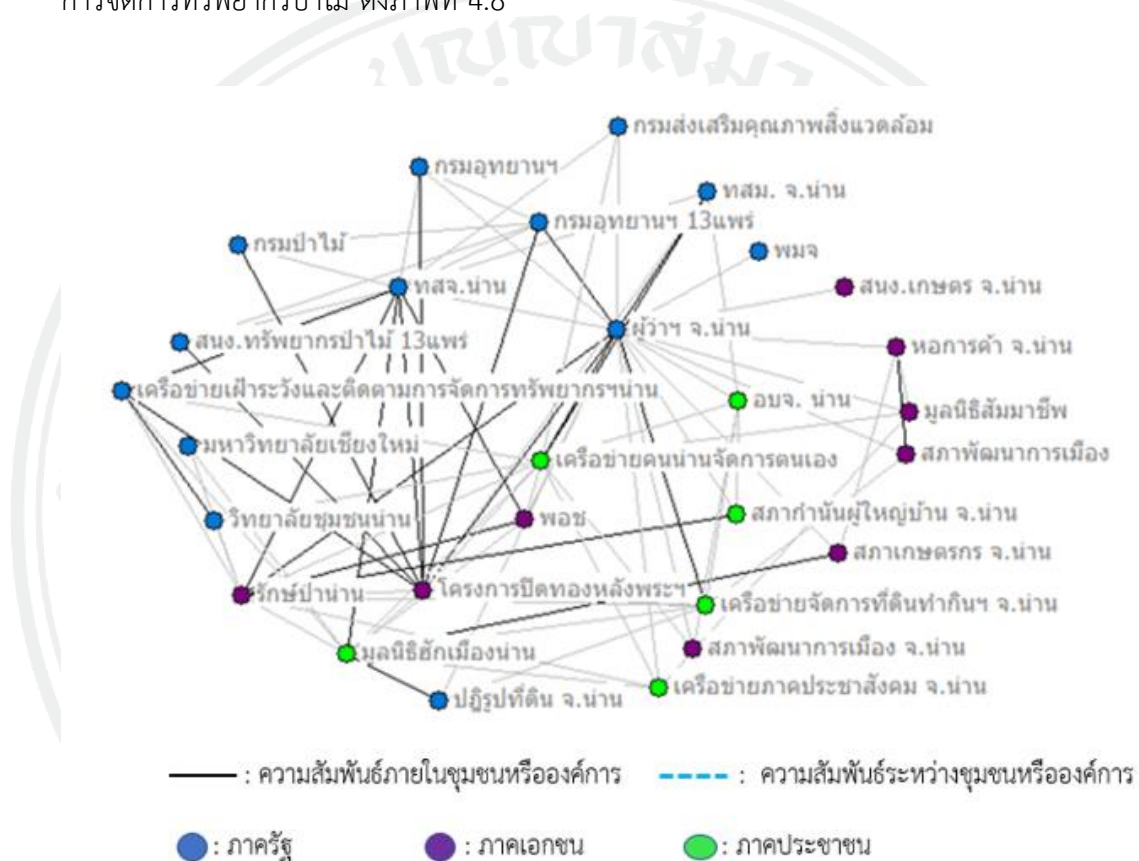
การจัดการทรัพยากรป่าไม้ ดังภาพที่ 4.8

กรมส่งเสริมคุณภาพสิ่งแวดล้อม
กรมอุทยานฯ
ทสม. จ.น่าน
กรมอุทยานฯ 13แพร่
พมจ
กรมป่าไม้
สนง.เกษตร จ.น่าน
ทสจ.น่าน
ผู้ว่าฯ จ.น่าน
สนง.ทรัพยากรป่าไม้ 13แพร่
หอการค้า จ.น่าน
เครือข่ายเฝ้าระวังและติดตามการจัดการทรัพยากรฯน่าน
อบจ. น่าน
มูลนิธิสัมมาชีพ
มหาวิทยาลัยเชียงใหม่
สภาพัฒนาการเมือง
เครือข่ายคนน่านจัดการตนเอง
วิทยาลัยชุมชนน่าน
พอช
สภากำนันผู้ใหญ่บ้าน จ.น่าน
สภาเกษตรกร จ.น่าน
รักษ์ป่าน่าน
โครงการปิดทองหลังพระฯ
เครือข่ายจัดการที่ดินทำกินฯ จ.น่าน
สภาพัฒนาการเมือง จ.น่าน
มูลนิธิฮักเมืองน่าน
เครือข่ายภาคประชาสังคม จ.น่าน
ปฏิรูปที่ดิน จ.น่าน

: ความสัมพันธ์ภายในชุมชนหรือองค์การ
: ความสัมพันธ์ระหว่างชุมชนหรือองค์การ
: ภาครัฐ
: ภาคเอกชน
: ภาคประชาชน